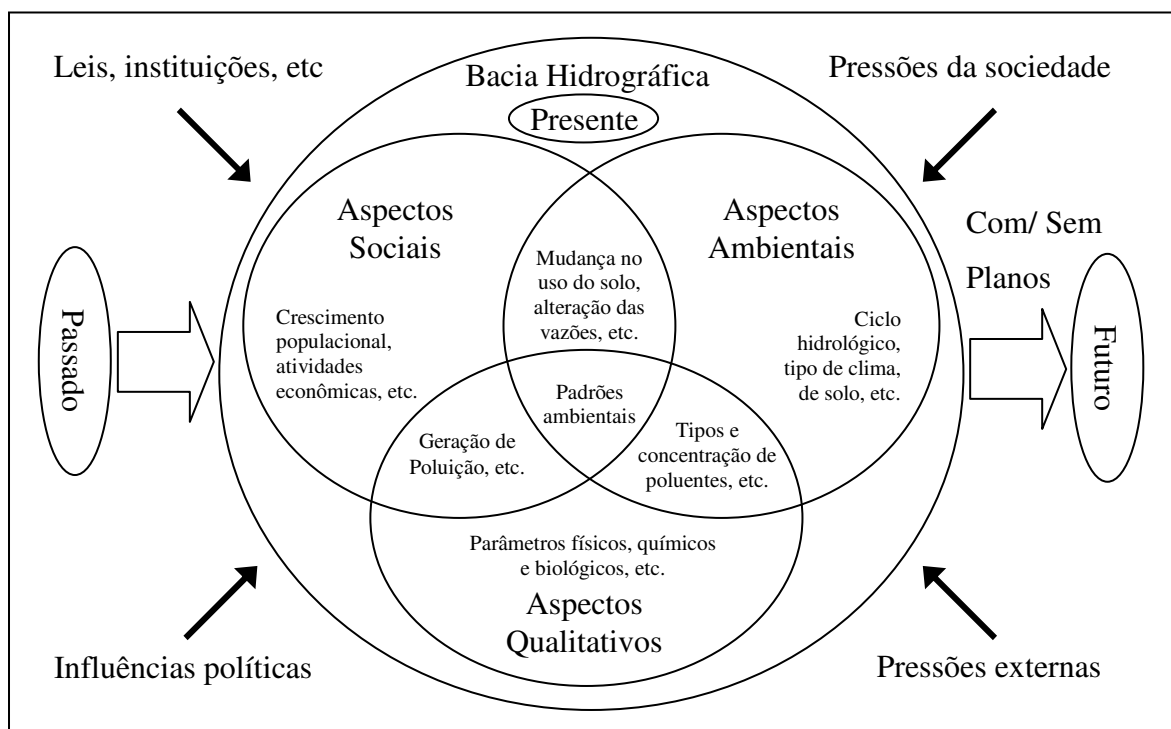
Leis, instituições, etc

Bacia Hidrográfica

Presente

Pressões da sociedade

Aspectos Sociais

Aspectos Ambientais

Com/ Sem Planos

Passado

Crescimento populacional, atividades econômicas, etc.

Mudança no uso do solo, alteração das vazões, etc.

Ciclo hidrológico, tipo de clima, de solo, etc.

Futuro

Padrões ambientais

Geração de Poluição, etc.

Tipos e concentração de poluentes, etc.

Parâmetros físicos, químicos e biológicos, etc.

Aspectos Qualitativos

Influências políticas

Pressões externas